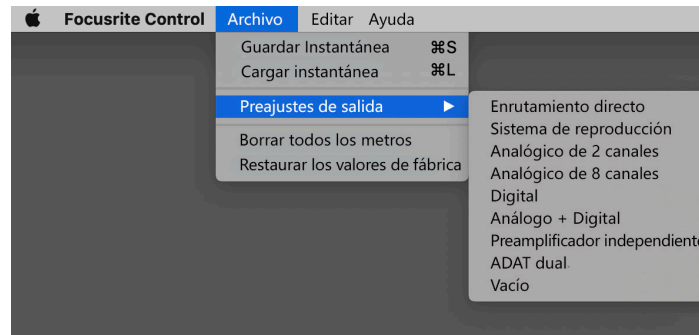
Focusrite Control Archivo Editar Ayuda

Guardar Instantánea ⌘S
Cargar instantánea ⌘L
Preajustes de salida ▶
Borrar todos los metros
Restaurar los valores de fábrica

Enrutamiento directo
Sistema de reproducción
Analógico de 2 canales
Analógico de 8 canales
Digital
Análogo + Digital
Preamplificador independient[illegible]
ADAT dual
Vacío